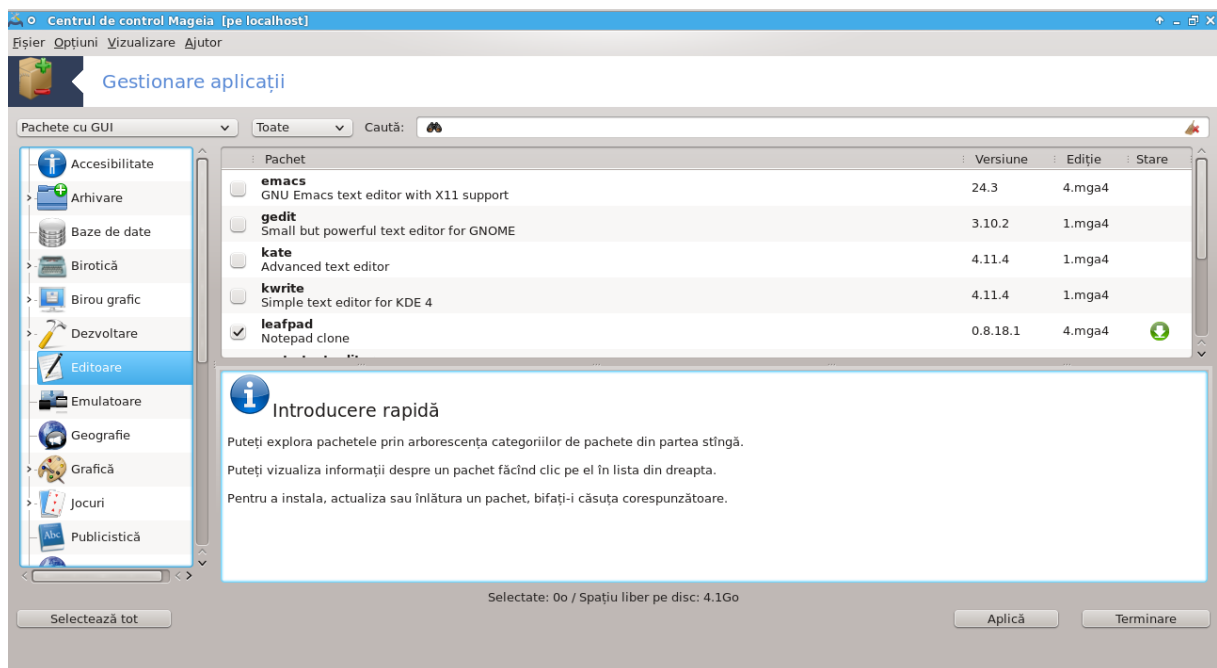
Centrul de control Mageia [pe localhost]

Fișier Opțiuni Vizualizare Ajutor

Gestionare aplicații

Pachete cu GUI | Toate | Caută:

Accesibilitate
Arhivare
Baze de date
Birotică
Birou grafic
Dezvoltare
Editoare
Emulatoare
Geografie
Grafică
Jocuri
Publicistică

| Pachet | Versiune | Ediție | Stare |
|---|---|---|---|
| emacs GNU Emacs text editor with X11 support | 24.3 | 4.mga4 | |
| gedit Small but powerful text editor for GNOME | 3.10.2 | 1.mga4 | |
| kate Advanced text editor | 4.11.4 | 1.mga4 | |
| kwrite Simple text editor for KDE 4 | 4.11.4 | 1.mga4 | |
| leafpad Notepad clone | 0.8.18.1 | 4.mga4 | |

Introducere rapidă

Puteți explora pachetele prin arborescența categoriilor de pachete din partea stîngă.

Puteți vizualiza informații despre un pachet făcînd clic pe el în lista din dreapta.

Pentru a instala, actualiza sau înlătura un pachet, bifați-i căsuța corespunzătoare.

Selectate: 0o / Spațiu liber pe disc: 4.1Go

Selectează tot

Aplică

Terminare